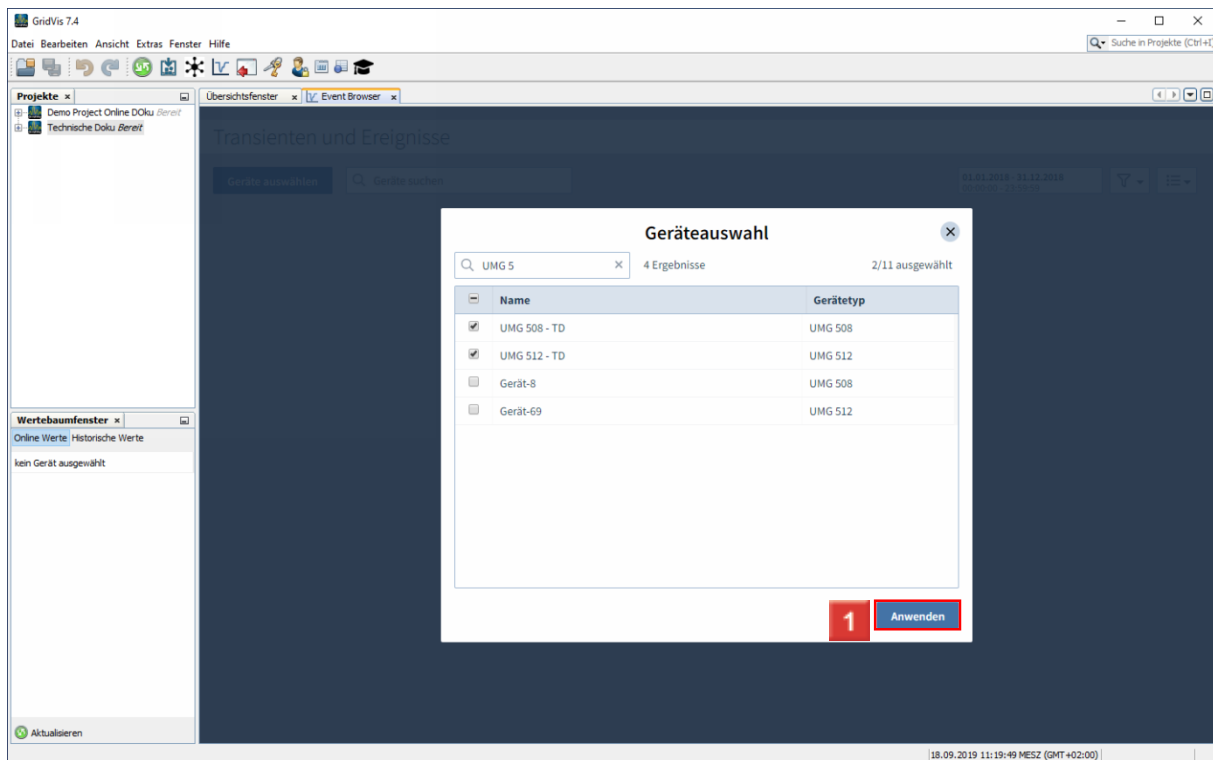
GridVis 7.4

Datei Bearbeiten Ansicht Extras Fenster Hilfe

Suche in Projekte (Ctrl+I)

Projekte ×

Demo Project Online DOku Bereit
Technische Doku Bereit

Übersichtsfenster × Event Browser ×

Transienten und Ereignisse

Geräte auswählen Geräte suchen

01.01.2018 - 31.12.2018

Wertebaumfenster ×

Online Werte Historische Werte

kein Gerät ausgewählt

Aktualisieren

Geräteauswahl

UMG 5 × 4 Ergebnisse 2/11 ausgewählt

| | Name | Gerätetyp |
|---|---|---|
| ☑ | UMG 508 - TD | UMG 508 |
| ☑ | UMG 512 - TD | UMG 512 |
| ☐ | Gerät-8 | UMG 508 |
| ☐ | Gerät-69 | UMG 512 |

1 Anwenden

18.09.2019 11:19:49 MESZ (GMT+02:00)